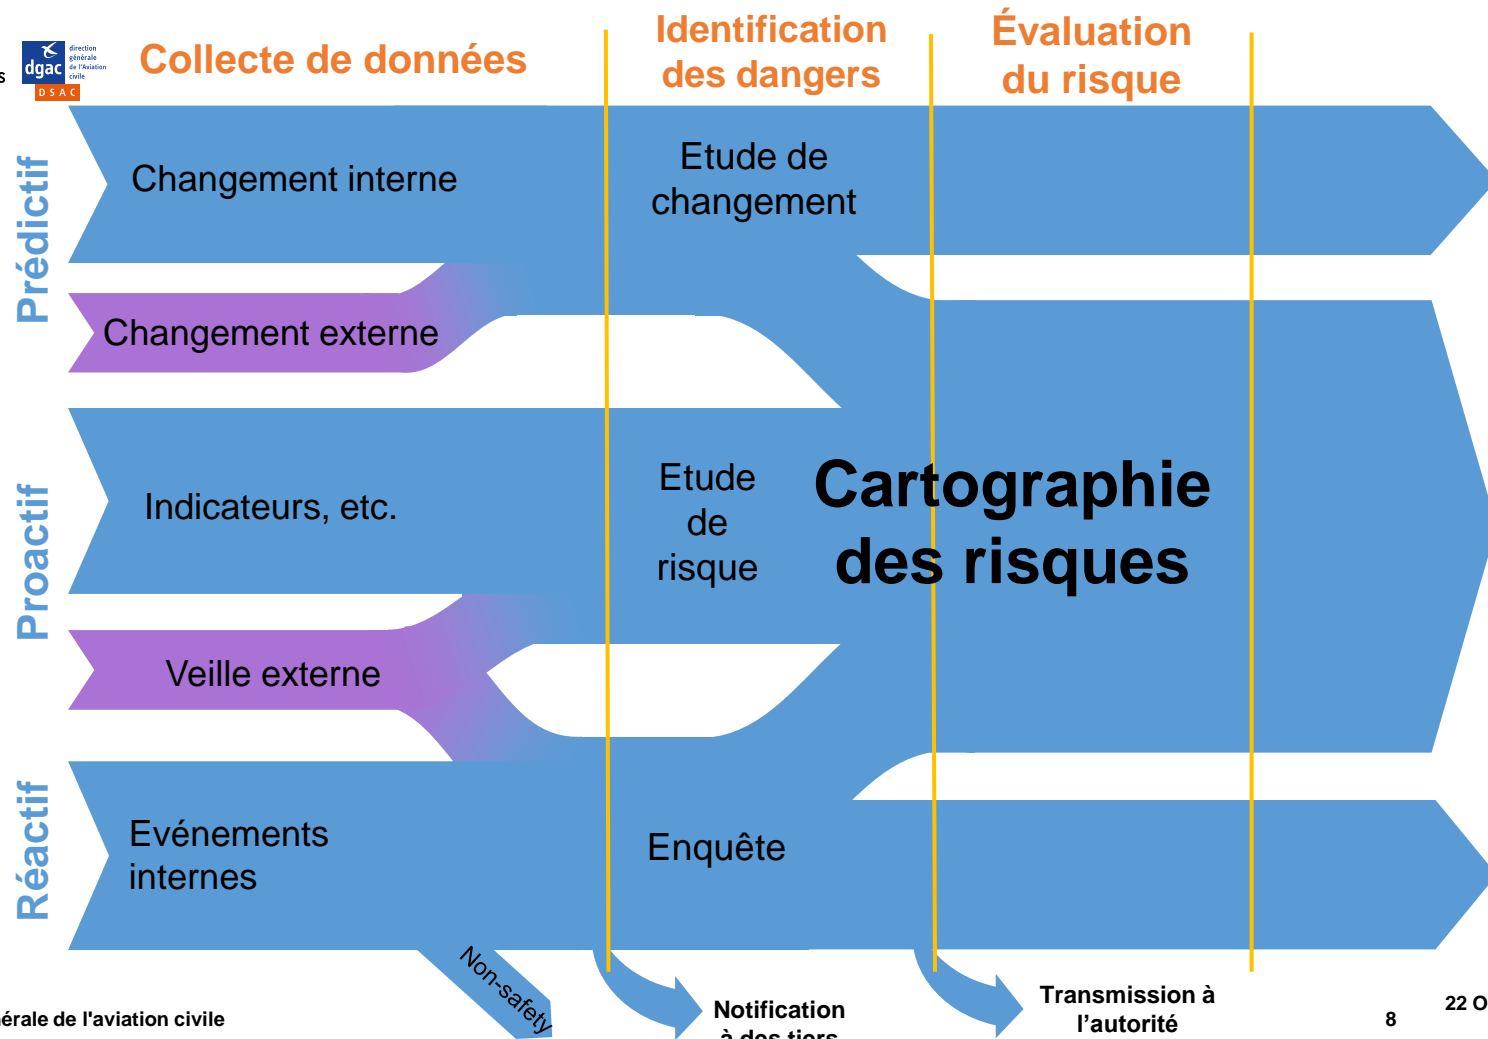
s

dgac direction générale de l'Aviation civile DSAC

Collecte de données

Identification des dangers

Évaluation du risque

Prédictif

Changement interne

Etude de changement

Changement externe

Proactif

Indicateurs, etc.

Etude de risque

Cartographie des risques

Veille externe

Réactif

Evénements internes

Enquête

Non-safety

Notification à des tiers

Transmission à l'autorité

érale de l'aviation civile

8

22 O